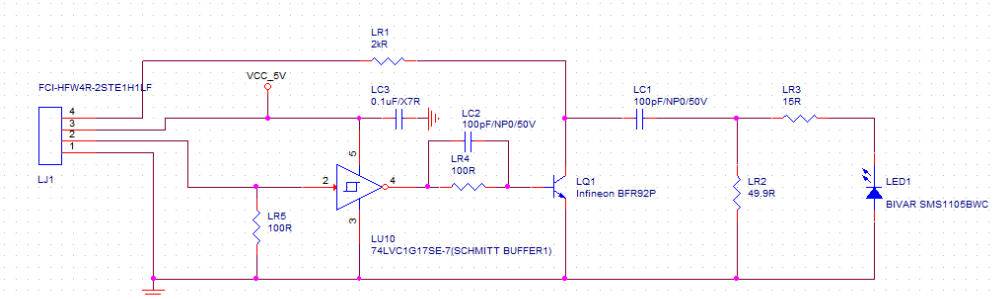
LR1
2kR

FCI-HFW4R-2STE1H1LF

VCC_5V

LC3
0.1uF/X7R

LC2
100pF/NP0/50V

LC1
100pF/NP0/50V

LR3
15R

4
3
2
1

LJ1

5

LR4
100R

2

4

3

LQ1
Infineon BFR92P

LR2
49.9R

LED1
BIVAR SMS1105BWC

LR5
100R

LU10
74LVC1G17SE-7(SCHMITT BUFFER1)